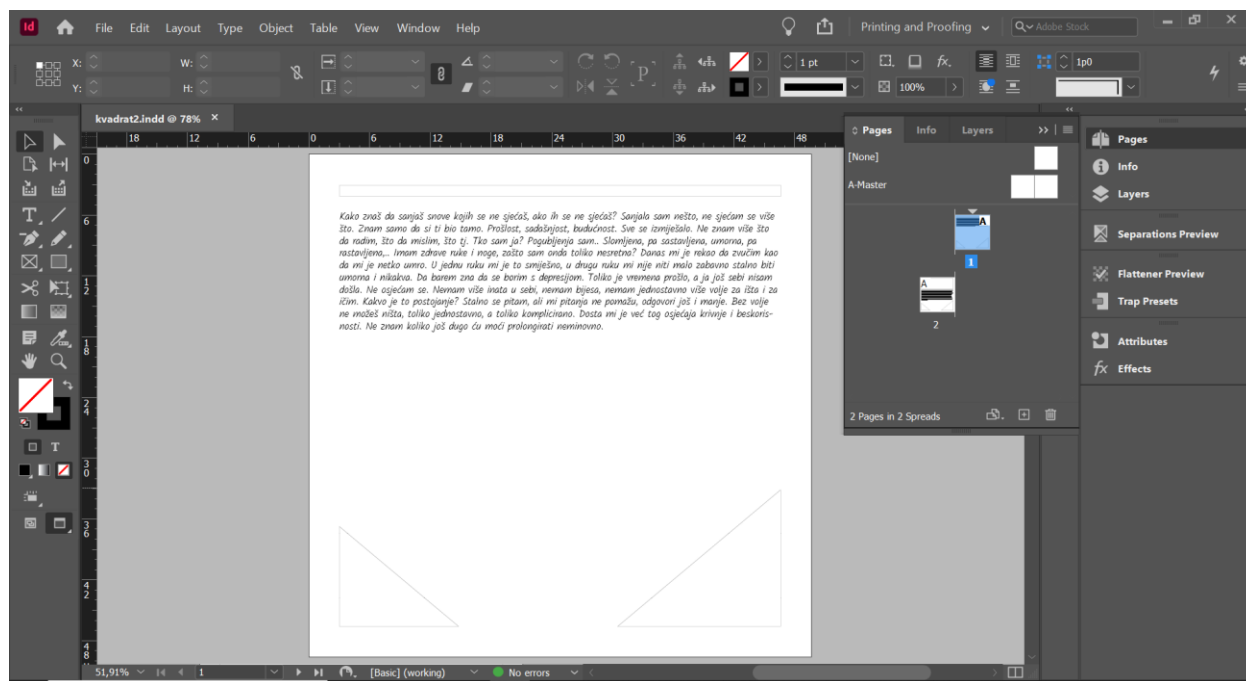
Id File Edit Layout Type Object Table View Window Help

Printing and Proofing Adobe Stock

X: W: Y: H:

1 pt 100% 1p0

kvadrat2.indd @ 78% ×

18 12 6 0 6 12 18 24 30 36 42 48

Kako znaš da sanjaš snove kojih se ne sjećaš, ako ih se ne sjećaš? Sanjala sam nešto, ne sjećam se više što. Znam samo da si ti bio tamo. Prošlost, sadašnjost, budućnost. Sve se izmiješalo. Ne znam više što da radim, što da mislim, što tj. Tko sam ja? Pogubljenja sam.. Slomljena, pa sastavljena, umorna, pa rastavljena,.. Imam zdrave ruke i noge, zašto sam onda toliko nesretna? Danas mi je rekao da zvučim kao da mi je netko umro. U jednu ruku mi je to smiješno, u drugu ruku mi nije niti malo zabavno stalno biti umorna i nikakva. Da barem zna da se borim s depresijom. Toliko je vremena prošlo, a ja još sebi nisam došla. Ne osjećam se. Nemam više inata u sebi, nemam bijesa, nemam jednostavno više volje za išta i za ičim. Kakvo je to postojanje? Stalno se pitam, ali mi pitanja ne pomažu, odgovori još i manje. Bez volje ne možeš ništa, toliko jednostavno, a toliko komplicirano. Dosta mi je već tog osjećaja krivnje i beskorisnosti. Ne znam koliko još dugo ću moći prolongirati neminovno.

Pages Info Layers

[None]
A-Master

A
1
A
2

2 Pages in 2 Spreads

Pages
Info
Layers
Separations Preview
Flattener Preview
Trap Presets
Attributes
Effects

51,91% 1 [Basic] (working) No errors